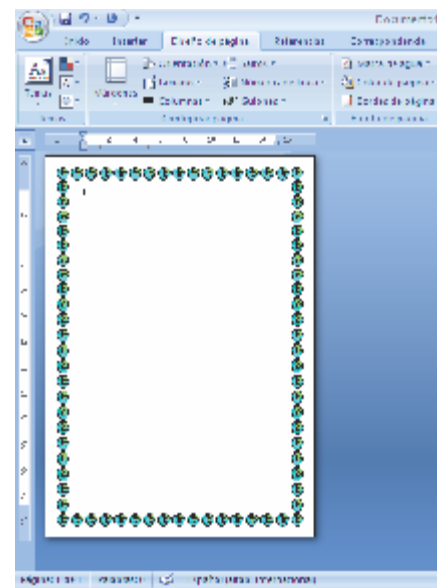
Documento1

Inicio | Insertar | Diseño de página | Referencias | Correspondencia

Temas | Márgenes | Orientación | Tamaño | Columnas | Saltos | Números de línea | Guiones | Marca de agua | Color de página | Bordes de página

Temas | Configurar página | Fondo de página

Página: 1 de 1 | Palabras: 0 | Español (España - internacional)